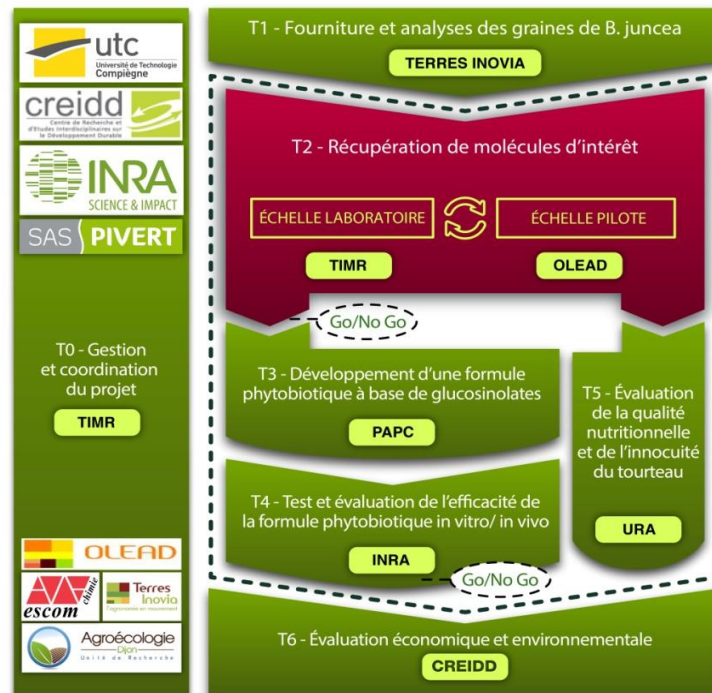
utc
Université de Technologie Compiègne

creidd
Centre de Recherche et d'Etudes Interdisciplinaires sur le Développement Durable

INRA
SCIENCE & IMPACT

SAS PIVERT

T0 - Gestion et coordination du projet
TIMR

OLEAD

escom chimie

Terres Inovia
l'agronomie en mouvement

Agroécologie Dijon
Unité de Recherche

T1 - Fourniture et analyses des graines de B. juncea
TERRES INOVIA

T2 - Récupération de molécules d'intérêt
ÉCHELLE LABORATOIRE
ÉCHELLE PILOTE
TIMR
OLEAD

Go/No Go

T3 - Développement d'une formule phytobiotique à base de glucosinolates
PAPC

T5 - Évaluation de la qualité nutritionnelle et de l'innocuité du tourteau
URA

T4 - Test et évaluation de l'efficacité de la formule phytobiotique in vitro/ in vivo
INRA

Go/No Go

T6 - Évaluation économique et environnementale
CREIDD